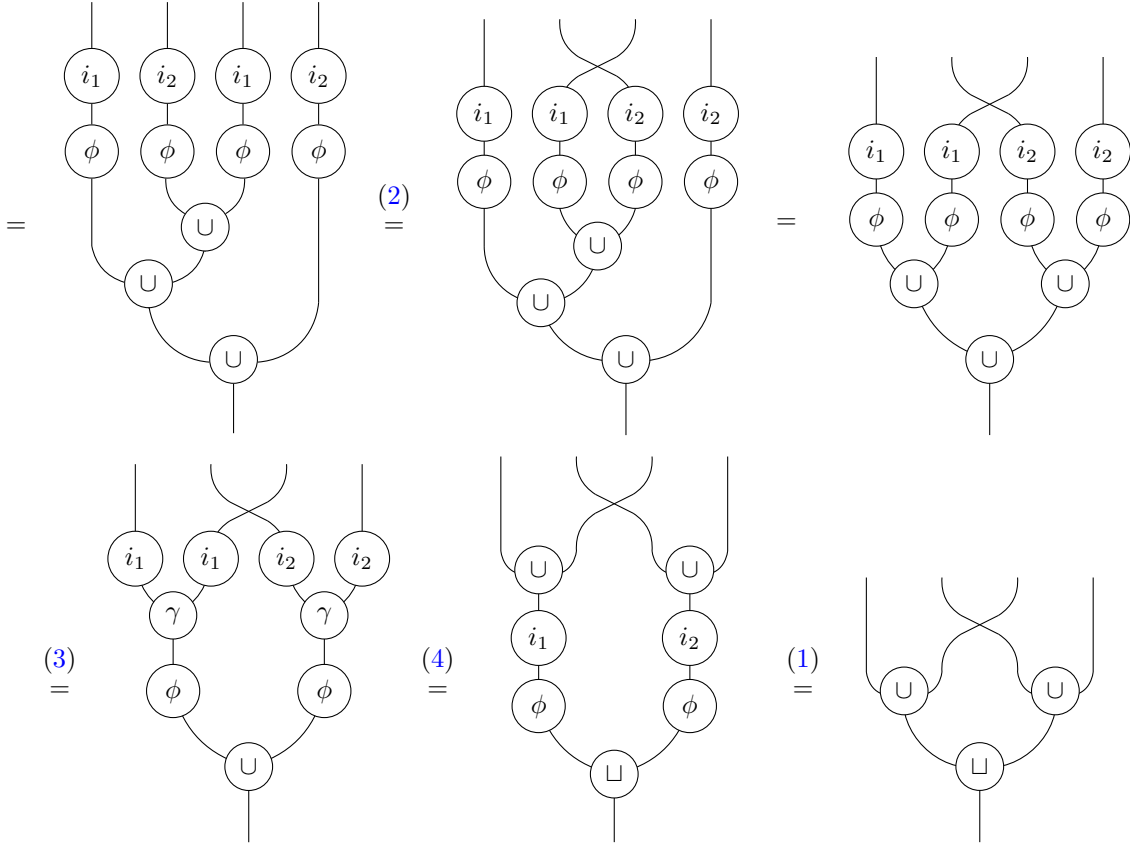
$=$ $i_1$ $i_2$ $i_1$ $i_2$ $\phi$ $\phi$ $\phi$ $\phi$ $\cup$ $\cup$ $\cup$ $\stackrel{(2)}{=}$ $i_1$ $i_1$ $i_2$ $i_2$ $\phi$ $\phi$ $\phi$ $\phi$ $\cup$ $\cup$ $\cup$ $=$ $i_1$ $i_1$ $i_2$ $i_2$ $\phi$ $\phi$ $\phi$ $\phi$ $\cup$ $\cup$ $\cup$

$\stackrel{(3)}{=}$ $i_1$ $i_1$ $i_2$ $i_2$ $\gamma$ $\gamma$ $\phi$ $\phi$ $\cup$ $\stackrel{(4)}{=}$ $\cup$ $\cup$ $i_1$ $i_2$ $\phi$ $\phi$ $\sqcup$ $\stackrel{(1)}{=}$ $\cup$ $\cup$ $\sqcup$